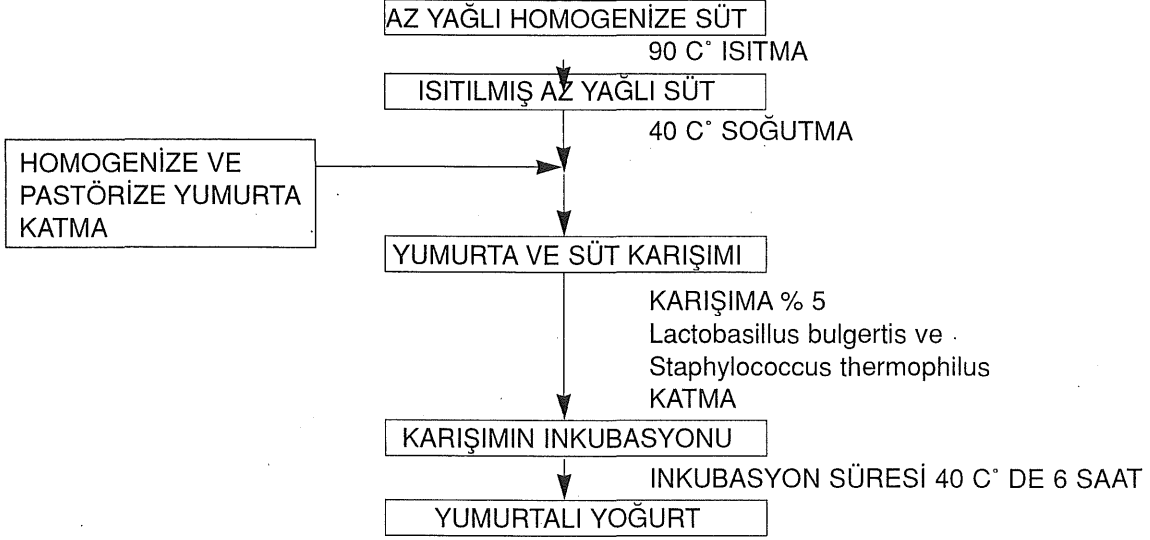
AZ YAĞLI HOMOGENİZE SÜT

90 C˚ ISITMA

ISITILMIŞ AZ YAĞLI SÜT

40 C˚ SOĞUTMA

HOMOGENİZE VE PASTÖRİZE YUMURTA KATMA

YUMURTA VE SÜT KARIŞIMI

KARIŞIMA % 5 Lactobasillus bulgertis ve Staphylococcus thermophilus KATMA

KARIŞIMIN INKUBASYONU

INKUBASYON SÜRESİ 40 C˚ DE 6 SAAT

YUMURTALI YOĞURT